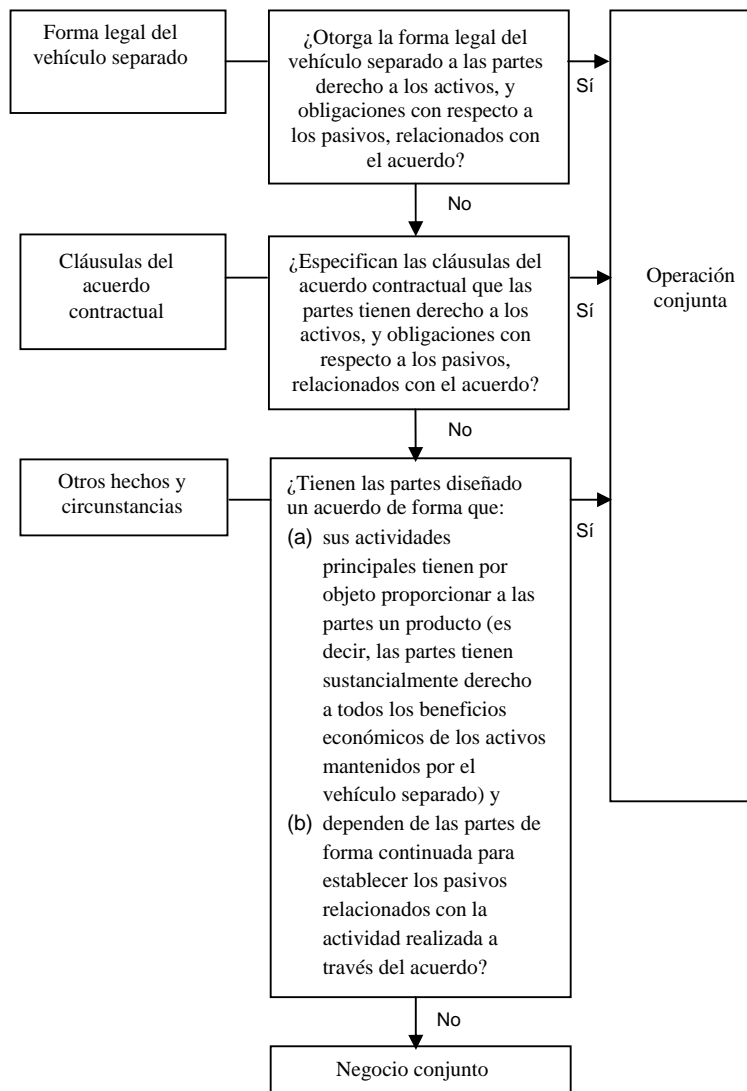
Forma legal del vehículo separado

¿Otorga la forma legal del vehículo separado a las partes derecho a los activos, y obligaciones con respecto a los pasivos, relacionados con el acuerdo?

Sí

No

Cláusulas del acuerdo contractual

¿Especifican las cláusulas del acuerdo contractual que las partes tienen derecho a los activos, y obligaciones con respecto a los pasivos, relacionados con el acuerdo?

Sí

Operación conjunta

No

Otros hechos y circunstancias

¿Tienen las partes diseñado un acuerdo de forma que:
(a) sus actividades principales tienen por objeto proporcionar a las partes un producto (es decir, las partes tienen sustancialmente derecho a todos los beneficios económicos de los activos mantenidos por el vehículo separado) y
(b) dependen de las partes de forma continuada para establecer los pasivos relacionados con la actividad realizada a través del acuerdo?

Sí

No

Negocio conjunto